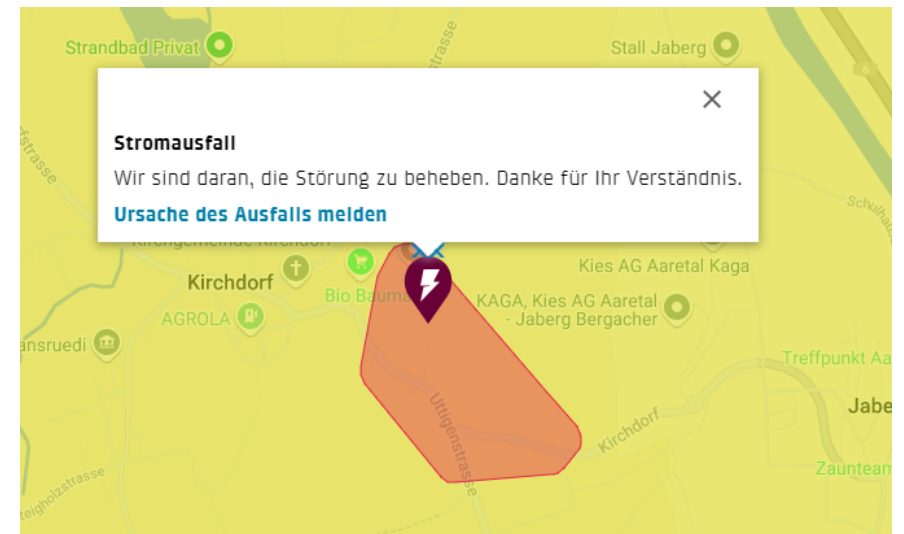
Strandbad Privat

Stall Jaberg

strasse

fstrasse

Stromausfall

Wir sind daran, die Störung zu beheben. Danke für Ihr Verständnis.

Ursache des Ausfalls melden

Schulhaus

Kirchgemeinde Kirchdorf

Kirchdorf

Bio Baum

Kies AG Aaretal Kaga

KAGA, Kies AG Aaretal - Jaberg Bergacher

AGROLA

ansruedi

Treffpunkt Aa

Uttigenstrasse

Kirchdorf

Jabe

Zaunteam

teigholzstrasse